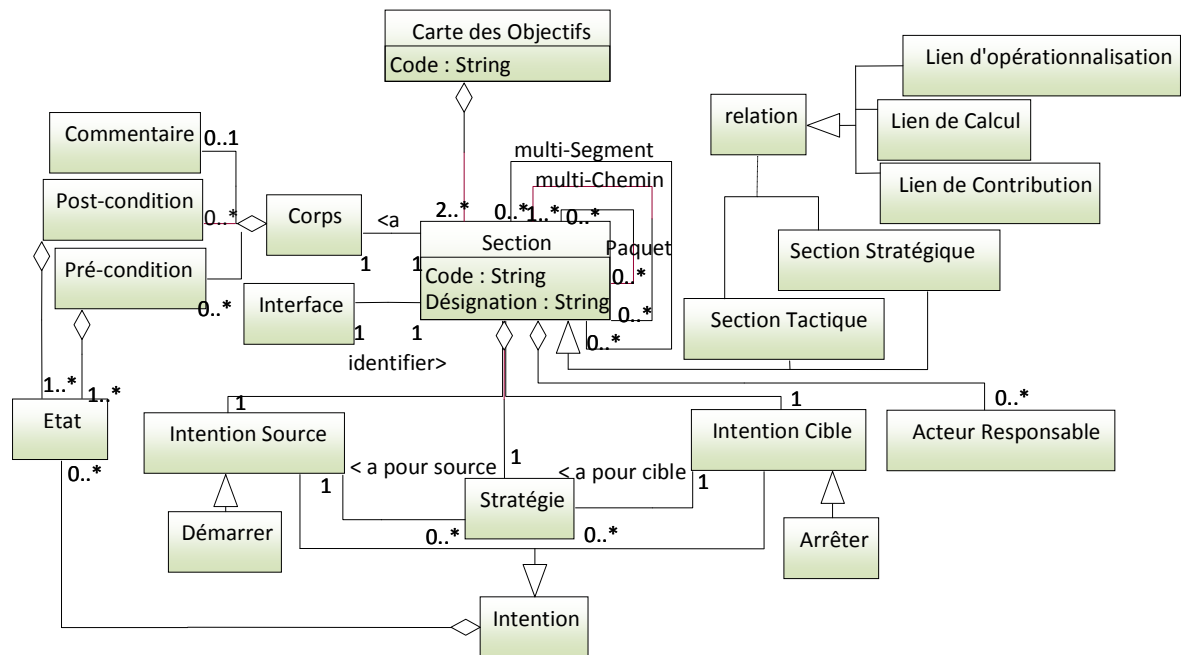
Carte des Objectifs
Code : String

Lien d'opérationnalisation
relation
Lien de Calcul
Lien de Contribution

Commentaire 0..1
multi-Segment
multi-Chemin
Post-condition
0..*
Corps
<a
2..*
0..*
1..*
0..*
Section
Paquet
Section Stratégique
Pré-condition
1
1
Code : String
Désignation : String
0..*
0..*
Interface
0..*
Section Tactique
1
1
0..*
identifier>

1..*
1..*
1
1
0..*
Etat
Intention Source
Intention Cible
Acteur Responsable
0..*
< a pour source
1
< a pour cible
1
1
Stratégie
Démarrer
0..*
0..*
Arrêter
Intention